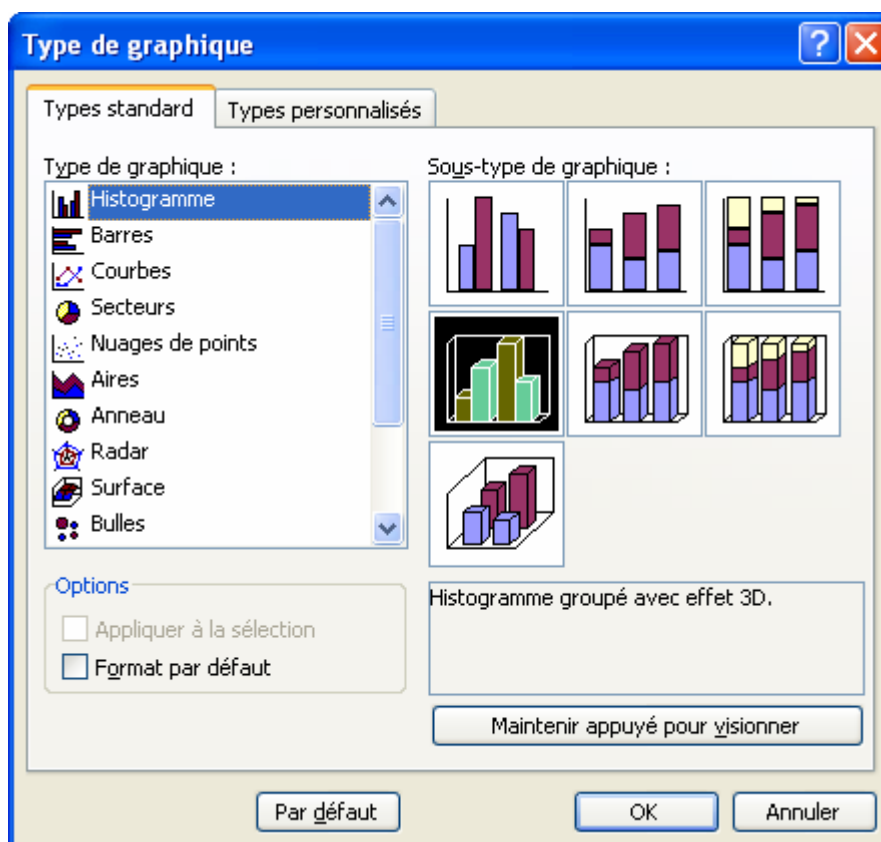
Type de graphique

Types standard
Types personnalisés

Type de graphique :
Histogramme
Barres
Courbes
Secteurs
Nuages de points
Aires
Anneau
Radar
Surface
Bulles

Sous-type de graphique :

Options
Appliquer à la sélection
Format par défaut

Histogramme groupé avec effet 3D.

Maintenir appuyé pour visionner

Par défaut
OK
Annuler